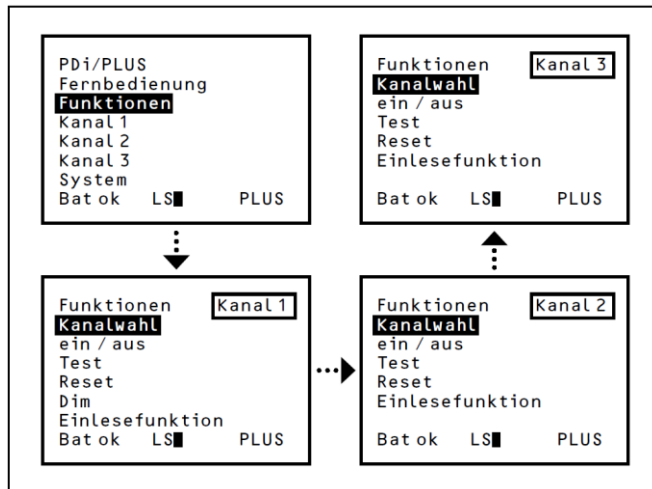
PDi/PLUS
Fernbedienung
Funktionen
Kanal 1
Kanal 2
Kanal 3
System
Bat ok LS PLUS

Funktionen Kanal 3
Kanalwahl
ein / aus
Test
Reset
Einlesefunktion
Bat ok LS PLUS

Funktionen Kanal 1
Kanalwahl
ein / aus
Test
Reset
Dim
Einlesefunktion
Bat ok LS PLUS

Funktionen Kanal 2
Kanalwahl
ein / aus
Test
Reset
Einlesefunktion
Bat ok LS PLUS